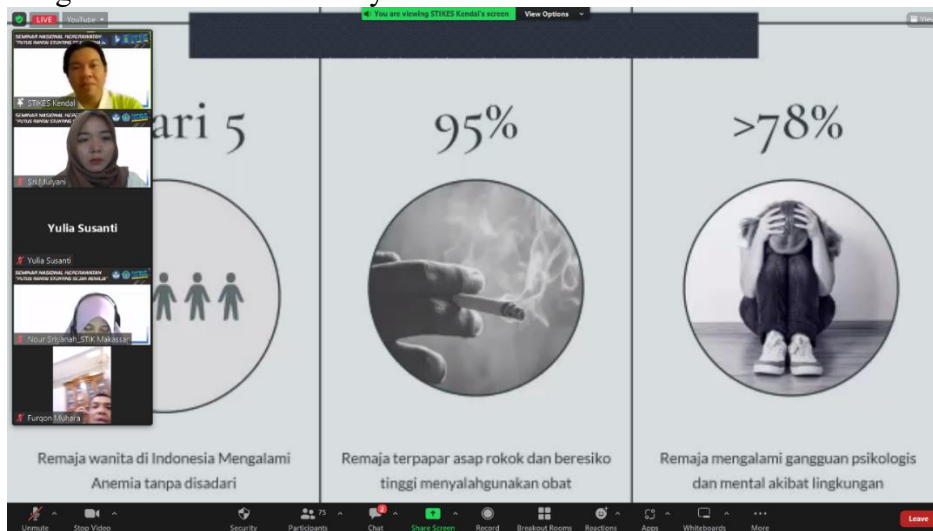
LIVE YouTube

You are viewing STIKES Kendal's screen View Options

SEMINAR NASIONAL KEPERAWATAN "PUTUS RANTAI STUNTING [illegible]"

STIKES Kendal

SEMINAR NASIONAL KEPERAWATAN "PUTUS RANTAI STUNTING SEJAK REMAJA"

Sri Mulyani

Yulia Susanti

Yulia Susanti

SEMINAR NASIONAL KEPERAWATAN "PUTUS RANTAI STUNTING SEJAK REMAJA"

Nour Sriyanah_STIK Makassar

Furqon Muhara

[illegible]ari 5

Remaja wanita di Indonesia Mengalami Anemia tanpa disadari

95%

Remaja terpapar asap rokok dan beresiko tinggi menyalahgunakan obat

>78%

Remaja mengalami gangguan psikologis dan mental akibat lingkungan

Unmute Stop Video Security 75 Participants 2 Chat Share Screen Record Breakout Rooms Reactions Apps Whiteboards More Leave